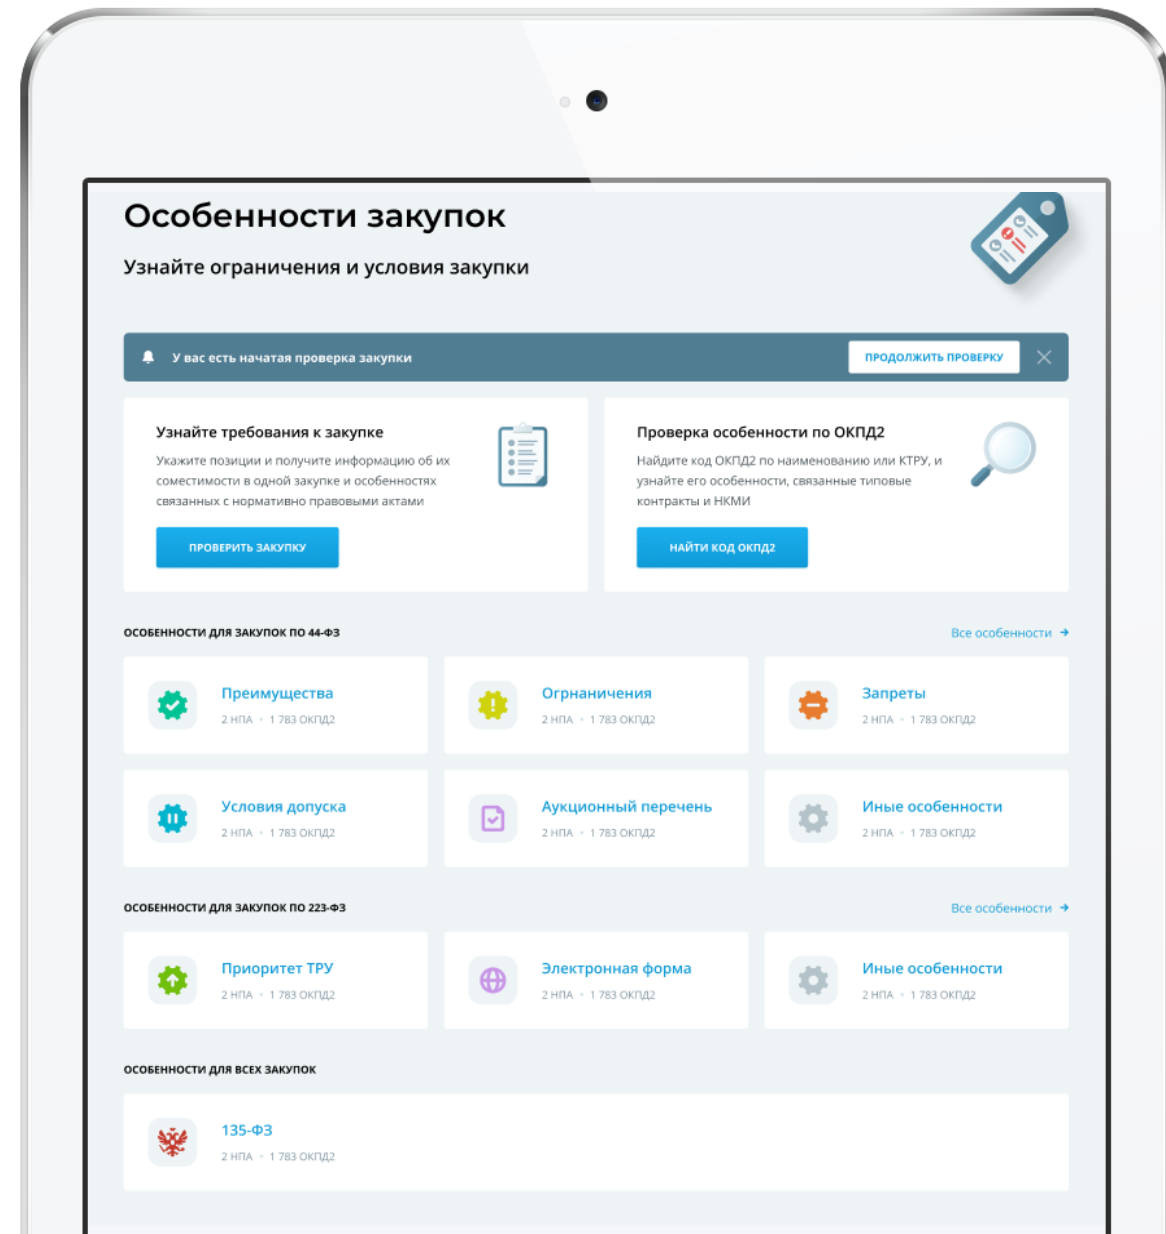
Особенности закупок

Узнайте ограничения и условия закупки

У вас есть начатая проверка закупки

ПРОДОЛЖИТЬ ПРОВЕРКУ

Узнайте требования к закупке

Укажите позиции и получите информацию об их совместимости в одной закупке и особенностях связанных с нормативно правовыми актами

ПРОВЕРИТЬ ЗАКУПКУ

Проверка особенности по ОКПД2

Найдите код ОКПД2 по наименованию или КТРУ, и узнайте его особенности, связанные типовые контракты и НКМИ

НАЙТИ КОД ОКПД2

ОСОБЕННОСТИ ДЛЯ ЗАКУПОК ПО 44-ФЗ

Все особенности →

Преимущества
2 НПА • 1 783 ОКПД2

Огрнаничения
2 НПА • 1 783 ОКПД2

Запреты
2 НПА • 1 783 ОКПД2

Условия допуска
2 НПА • 1 783 ОКПД2

Аукционный перечень
2 НПА • 1 783 ОКПД2

Иные особенности
2 НПА • 1 783 ОКПД2

ОСОБЕННОСТИ ДЛЯ ЗАКУПОК ПО 223-ФЗ

Все особенности →

Приоритет ТРУ
2 НПА • 1 783 ОКПД2

Электронная форма
2 НПА • 1 783 ОКПД2

Иные особенности
2 НПА • 1 783 ОКПД2

ОСОБЕННОСТИ ДЛЯ ВСЕХ ЗАКУПОК

135-ФЗ
2 НПА • 1 783 ОКПД2